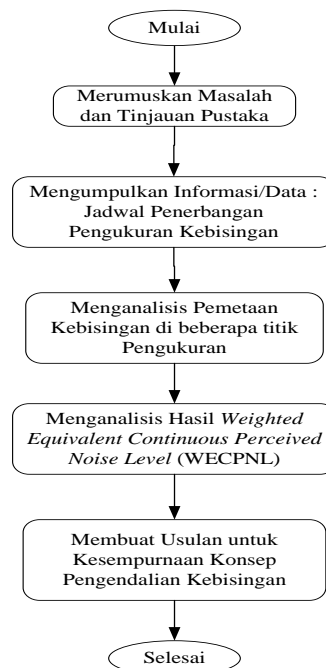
Mulai

Merumuskan Masalah dan Tinjauan Pustaka

Mengumpulkan Informasi/Data : Jadwal Penerbangan Pengukuran Kebisingan

Menganalisis Pemetaan Kebisingan di beberapa titik Pengukuran

Menganalisis Hasil Weighted Equivalent Continuous Perceived Noise Level (WECPNL)

Membuat Usulan untuk Kesempurnaan Konsep Pengendalian Kebisingan

Selesai